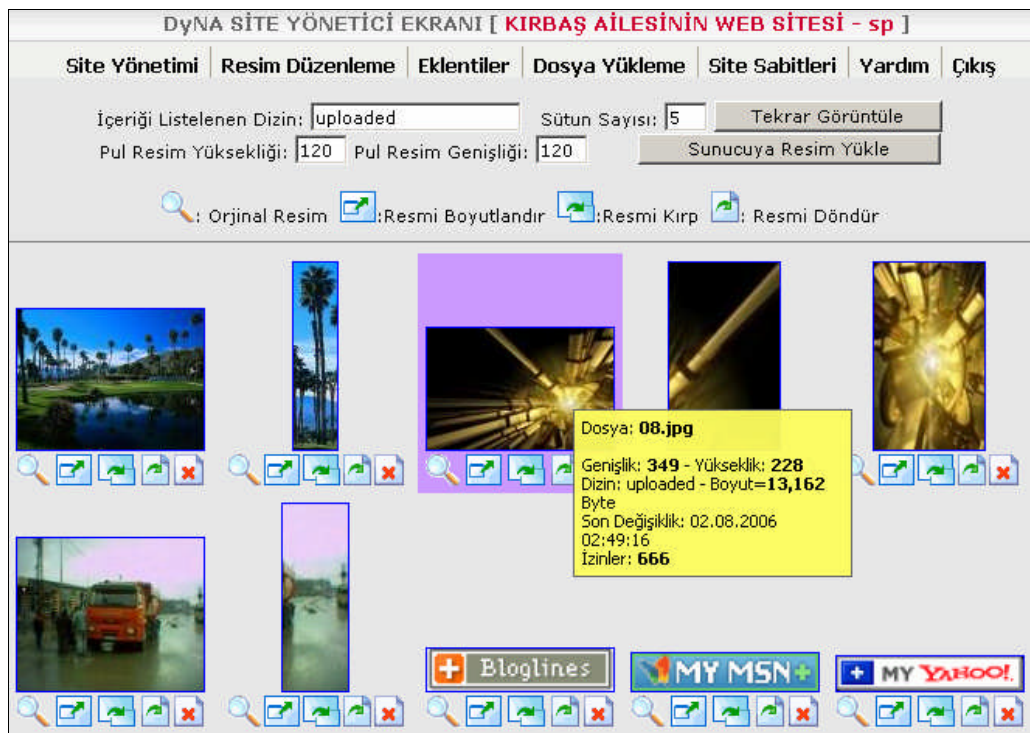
DyNA SİTE YÖNETİCİ EKRANI [ KIRBAŞ AİLESİNİN WEB SİTESİ - sp ]

Site Yönetimi | Resim Düzenleme | Eklentiler | Dosya Yükleme | Site Sabitleri | Yardım | Çıkış

İçeriği Listelenen Dizin: uploaded Sütun Sayısı: 5 Tekrar Görüntüle
Pul Resim Yüksekliği: 120 Pul Resim Genişliği: 120 Sunucuya Resim Yükle

: Orjinal Resim :Resmi Boyutlandır :Resmi Kırp : Resmi Döndür

Dosya: 08.jpg

Genişlik: 349 - Yükseklik: 228
Dizin: uploaded - Boyut=13,162 Byte
Son Değişiklik: 02.08.2006 02:49:16
İzinler: 666

Bloglines

MY MSN

MY YAHOO!